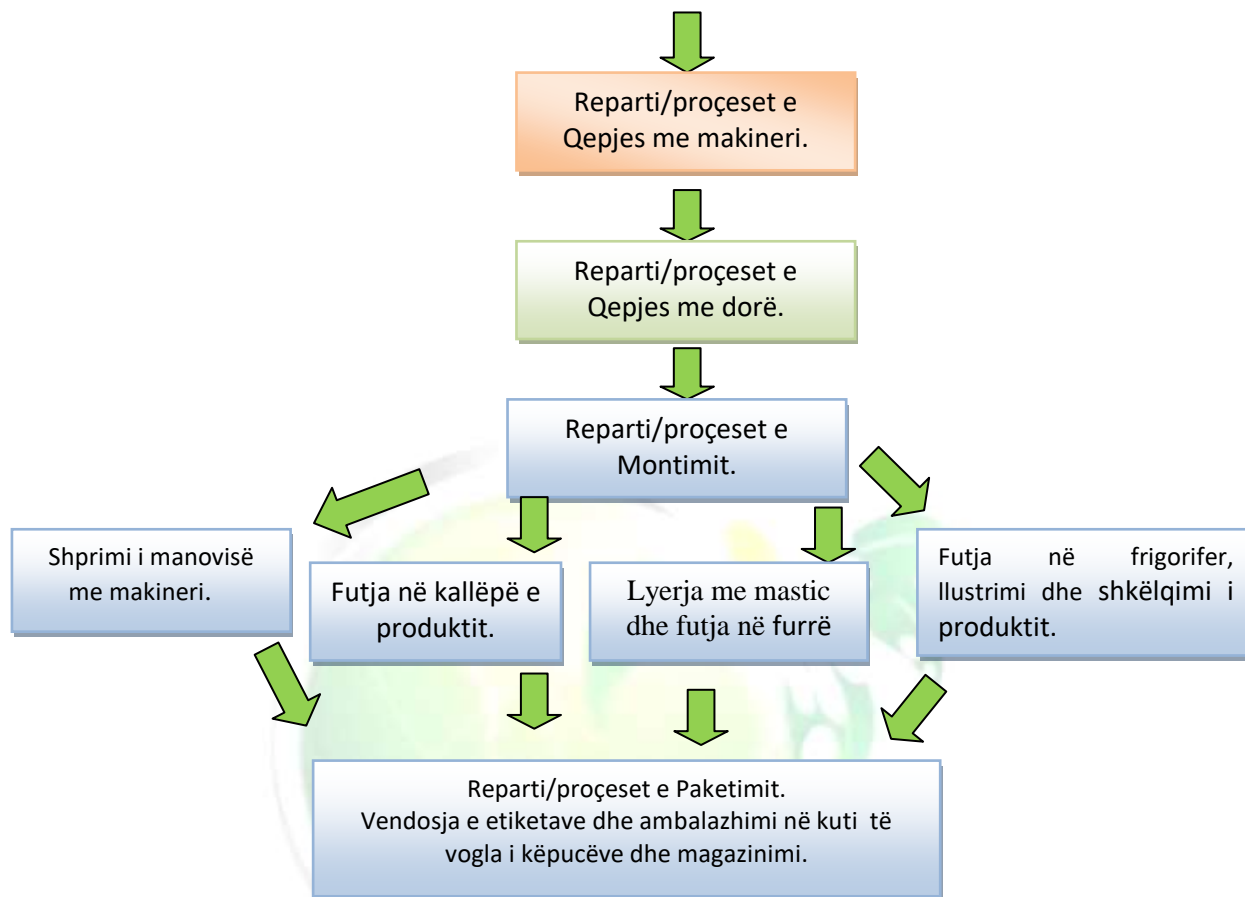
Reparti/proçeset e Qepjes me makineri.

Reparti/proçeset e Qepjes me dorë.

Reparti/proçeset e Montimit.

Shprimi i manovisë me makineri.

Futja në kallëpë e produktit.

Lyerja me mastic dhe futja në furrë

Futja në frigorifer, llustrimi dhe shkëlqimi i produktit.

Reparti/proçeset e Paketimit.
Vendosja e etiketave dhe ambalazhimi në kuti të vogla i këpucëve dhe magazinimi.